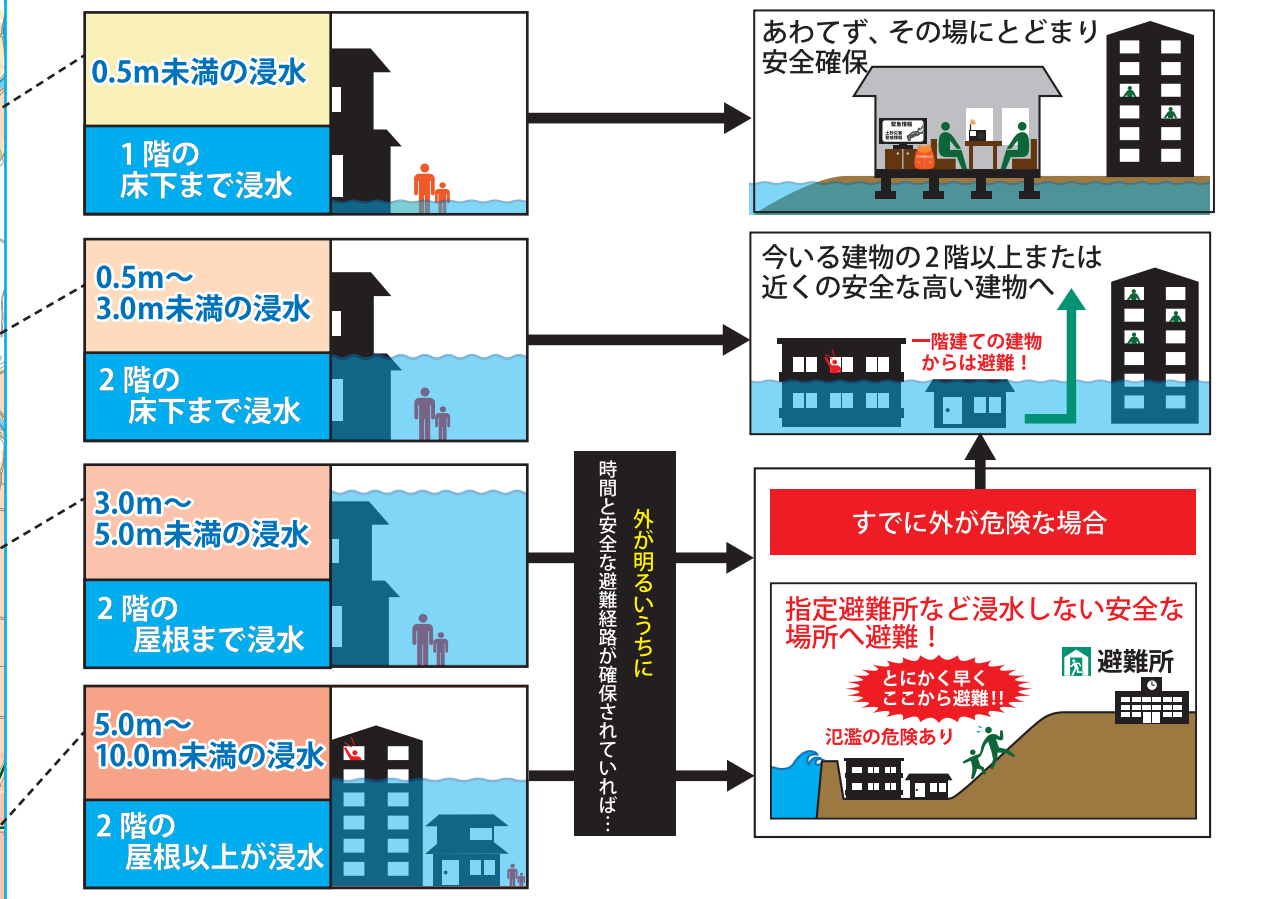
0.5m未満の浸水

1階の床下まで浸水

0.5m～3.0m未満の浸水

2階の床下まで浸水

3.0m～5.0m未満の浸水

2階の屋根まで浸水

5.0m～10.0m未満の浸水

2階の屋根以上が浸水

時間と安全な避難経路が確保されていれば…

外が明るいうちに

あわてず、その場にとどまり安全確保

緊急情報

今いる建物の2階以上または近くの安全な高い建物へ

一階建ての建物からは避難！

すでに外が危険な場合

指定避難所など浸水しない安全な場所へ避難！

避難所

とにかく早くここから避難!!

氾濫の危険あり